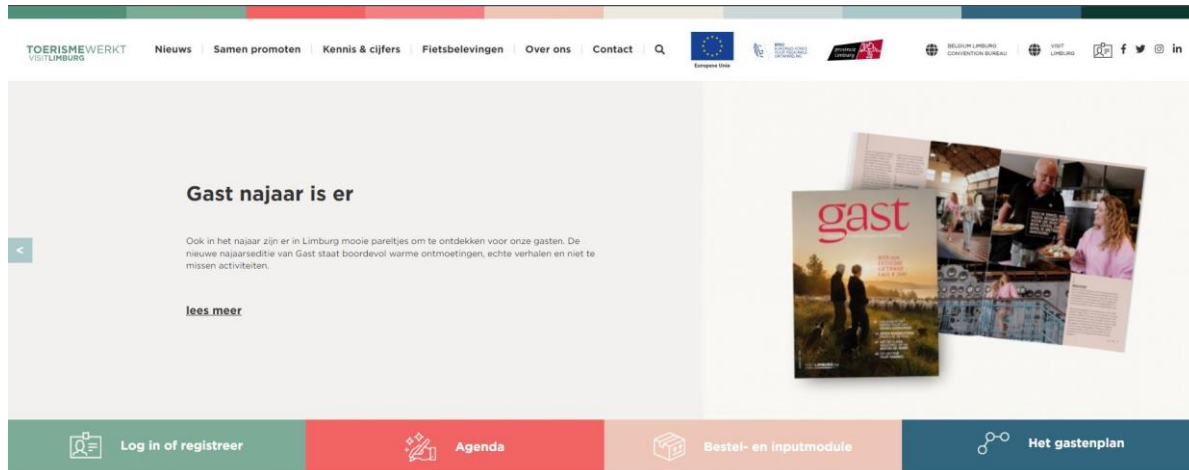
TOERISMEWERKT
VISITLIMBURG

Nieuws | Samen promoten | Kennis & cijfers | Fietsbelevingen | Over ons | Contact

Europese Unie

BELGIUM LIMBURG CONVENTION BUREAU

VISIT LIMBURG

Gast najaar is er

Ook in het najaar zijn er in Limburg mooie pareltjes om te ontdekken voor onze gasten. De nieuwe najaarseditie van Gast staat boordevol warme ontmoetingen, echte verhalen en niet te missen activiteiten.

lees meer

gast

<

Log in of registreer

Agenda

Bestel- en inputmodule

Het gastenplan